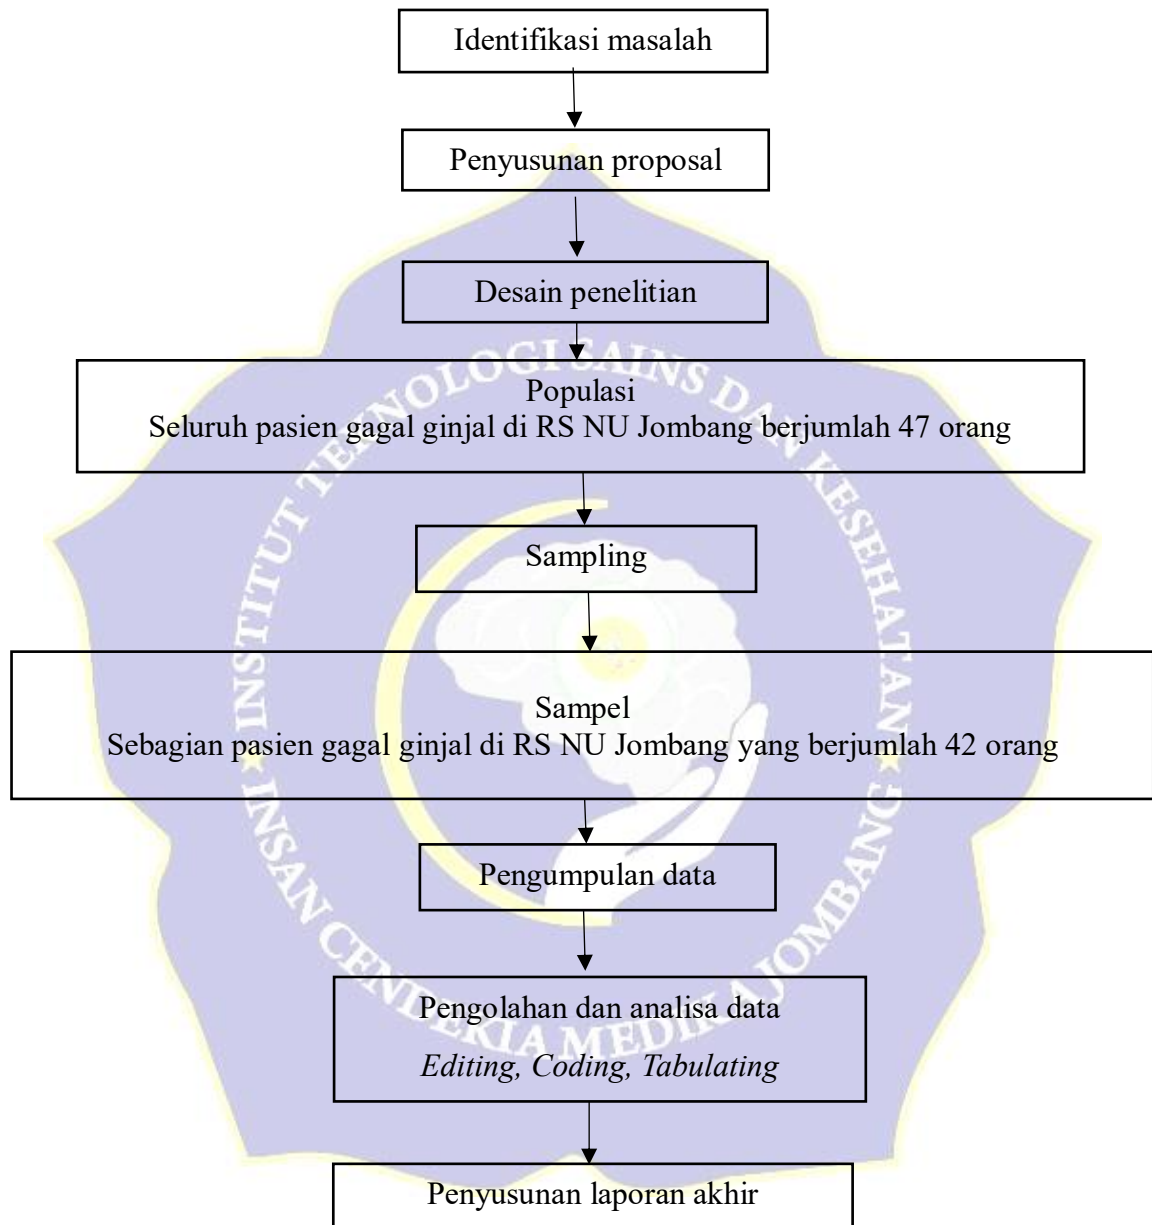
Identifikasi masalah

Penyusunan proposal

Desain penelitian

Populasi
Seluruh pasien gagal ginjal di RS NU Jombang berjumlah 47 orang

Sampling

Sampel
Sebagian pasien gagal ginjal di RS NU Jombang yang berjumlah 42 orang

Pengumpulan data

Pengolahan dan analisa data
*Editing, Coding, Tabulating*

Penyusunan laporan akhir

INSTITUT TEKNOLOGI SAINS DAN KESEHATAN INSAN CENDEKIA MEDIKA JOMBANG